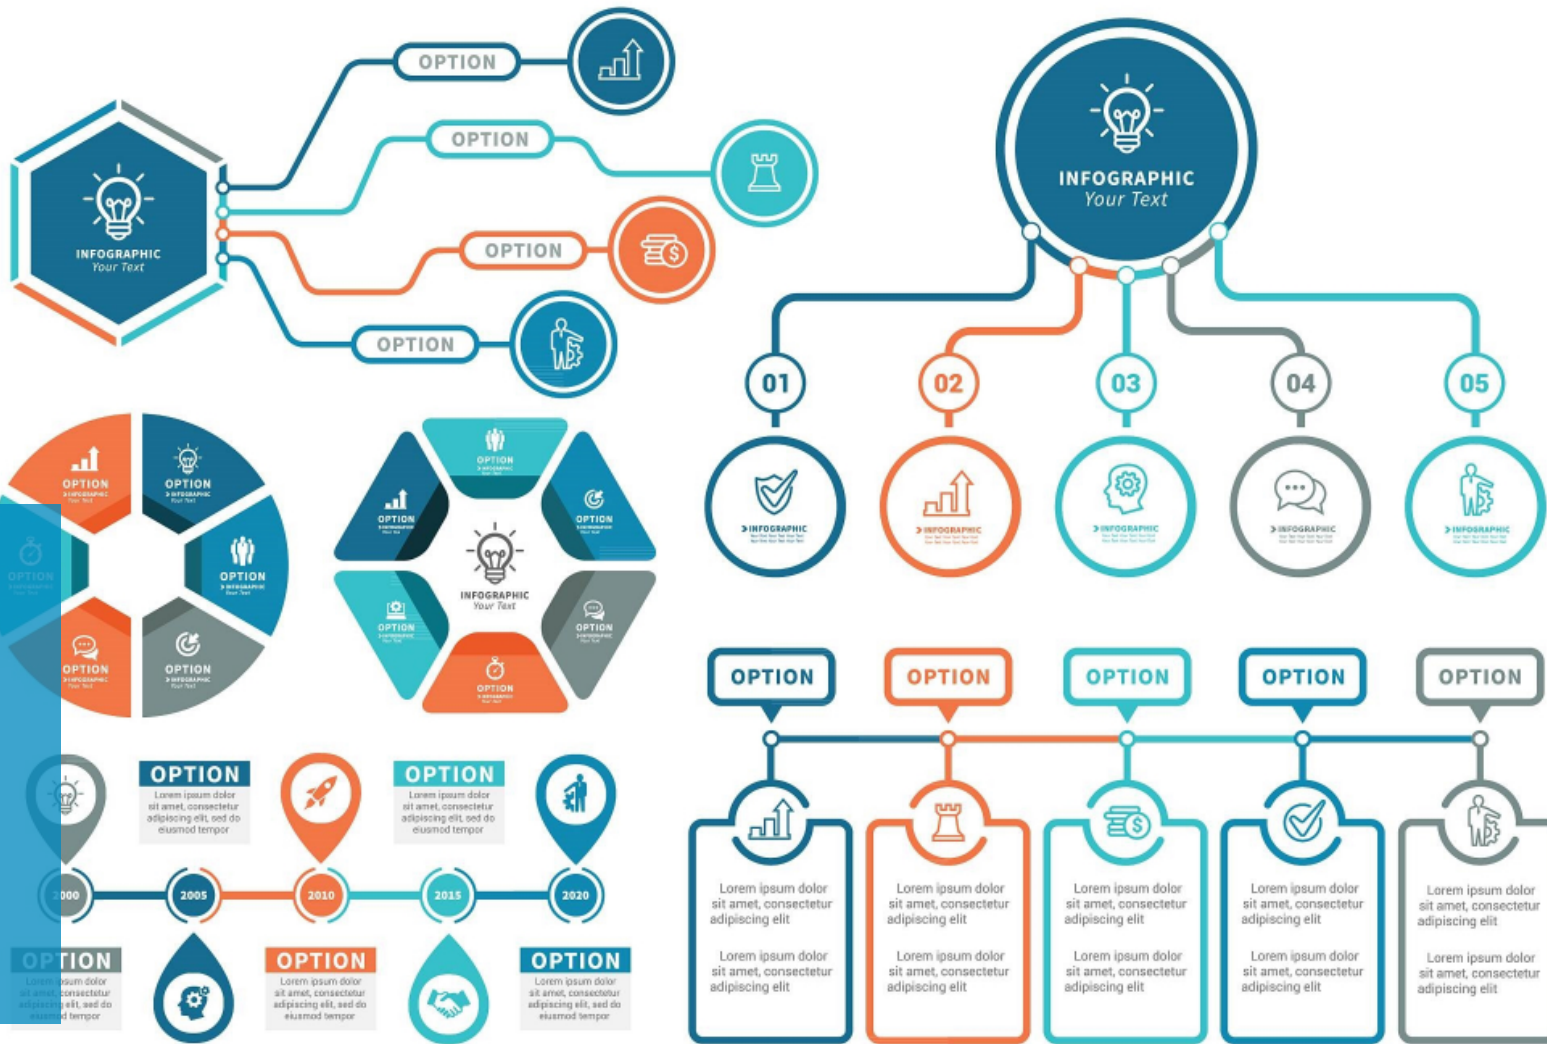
OPTION
OPTION
OPTION
OPTION

INFOGRAPHIC
Your Text

INFOGRAPHIC
Your Text

01
02
03
04
05

INFOGRAPHIC
INFOGRAPHIC
INFOGRAPHIC
INFOGRAPHIC
INFOGRAPHIC

OPTION
OPTION
OPTION
OPTION
OPTION
OPTION

OPTION
OPTION
OPTION
OPTION
OPTION
OPTION

INFOGRAPHIC
Your Text

OPTION
OPTION
OPTION
OPTION
OPTION

Lorem ipsum dolor sit amet, consectetur adipiscing elit

Lorem ipsum dolor sit amet, consectetur adipiscing elit

Lorem ipsum dolor sit amet, consectetur adipiscing elit

Lorem ipsum dolor sit amet, consectetur adipiscing elit

Lorem ipsum dolor sit amet, consectetur adipiscing elit

Lorem ipsum dolor sit amet, consectetur adipiscing elit

Lorem ipsum dolor sit amet, consectetur adipiscing elit

Lorem ipsum dolor sit amet, consectetur adipiscing elit

Lorem ipsum dolor sit amet, consectetur adipiscing elit

Lorem ipsum dolor sit amet, consectetur adipiscing elit

OPTION
Lorem ipsum dolor sit amet, consectetur adipiscing elit, sed do eiusmod tempor

OPTION
Lorem ipsum dolor sit amet, consectetur adipiscing elit, sed do eiusmod tempor

2000
2005
2010
2015
2020

OPTION
Lorem ipsum dolor sit amet, consectetur adipiscing elit, sed do eiusmod tempor

OPTION
Lorem ipsum dolor sit amet, consectetur adipiscing elit, sed do eiusmod tempor

OPTION
Lorem ipsum dolor sit amet, consectetur adipiscing elit, sed do eiusmod tempor